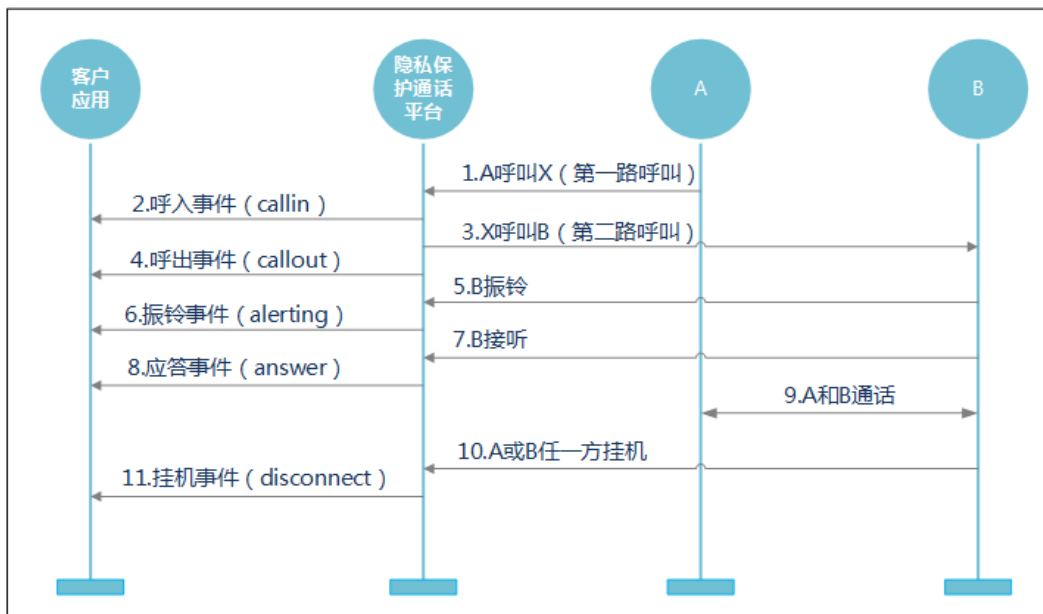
客户应用

隐私保护通话平台

A

B

1.A呼叫X（第一路呼叫）

2.呼入事件（callin）

3.X呼叫B（第二路呼叫）

4.呼出事件（callout）

5.B振铃

6.振铃事件（alerting）

7.B接听

8.应答事件（answer）

9.A和B通话

10.A或B任一方挂机

11.挂机事件（disconnect）